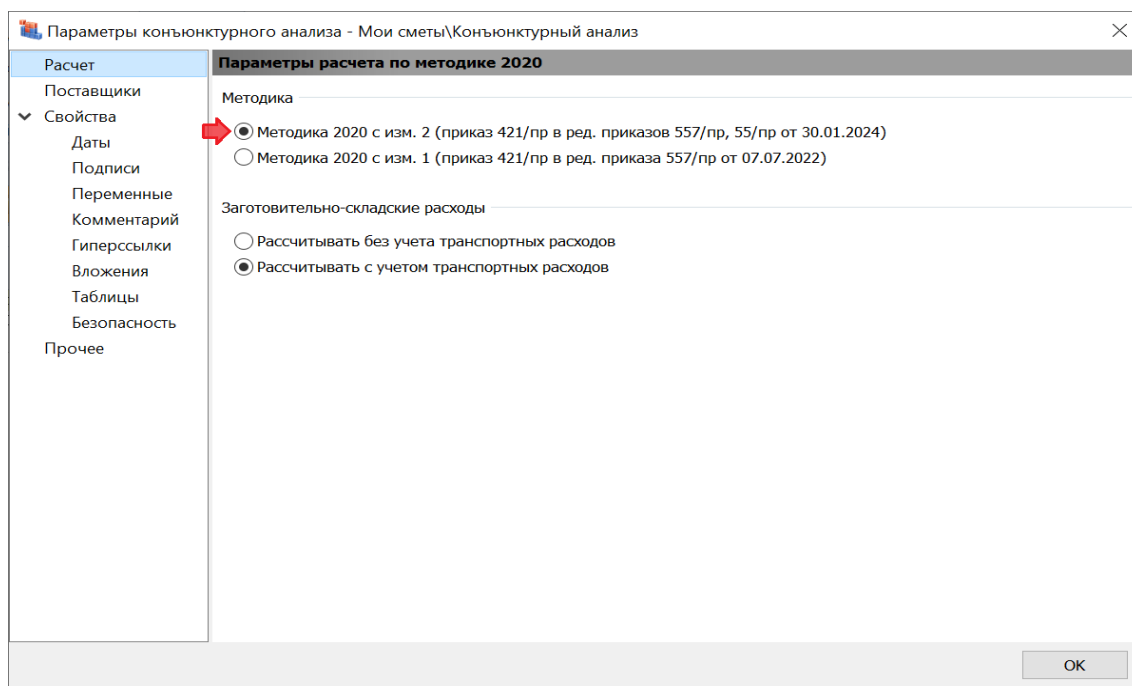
Параметры конъюнктурного анализа - Мои сметы\Конъюнктурный анализ

Расчет
Поставщики
Свойства
Даты
Подписи
Переменные
Комментарий
Гиперссылки
Вложения
Таблицы
Безопасность
Прочее

Параметры расчета по методике 2020

Методика

Методика 2020 с изм. 2 (приказ 421/пр в ред. приказов 557/пр, 55/пр от 30.01.2024)
Методика 2020 с изм. 1 (приказ 421/пр в ред. приказа 557/пр от 07.07.2022)

Заготовительно-складские расходы

Рассчитывать без учета транспортных расходов
Рассчитывать с учетом транспортных расходов

OK